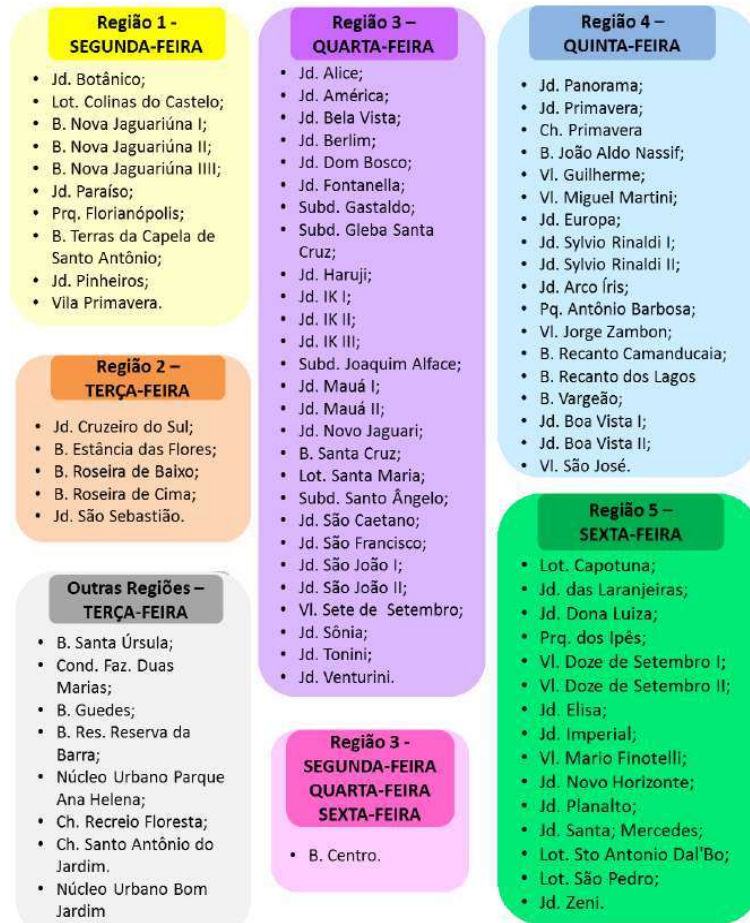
Região 1 - SEGUNDA-FEIRA

- Jd. Botânico;
- Lot. Colinas do Castelo;
- B. Nova Jaguariúna I;
- B. Nova Jaguariúna II;
- B. Nova Jaguariúna IIII;
- Jd. Paraíso;
- Prq. Florianópolis;
- B. Terras da Capela de Santo Antônio;
- Jd. Pinheiros;
- Vila Primavera.

Região 2 – TERÇA-FEIRA

- Jd. Cruzeiro do Sul;
- B. Estância das Flores;
- B. Roseira de Baixo;
- B. Roseira de Cima;
- Jd. São Sebastião.

Outras Regiões – TERÇA-FEIRA

- B. Santa Úrsula;
- Cond. Faz. Duas Marias;
- B. Guedes;
- B. Res. Reserva da Barra;
- Núcleo Urbano Parque Ana Helena;
- Ch. Recreio Floresta;
- Ch. Santo Antônio do Jardim.
- Núcleo Urbano Bom Jardim

Região 3 – QUARTA-FEIRA

- Jd. Alice;
- Jd. América;
- Jd. Bela Vista;
- Jd. Berlim;
- Jd. Dom Bosco;
- Jd. Fontanella;
- Subd. Gastaldo;
- Subd. Gleba Santa Cruz;
- Jd. Haruji;
- Jd. IK I;
- Jd. IK II;
- Jd. IK III;
- Subd. Joaquim Alface;
- Jd. Mauá I;
- Jd. Mauá II;
- Jd. Novo Jaguari;
- B. Santa Cruz;
- Lot. Santa Maria;
- Subd. Santo Ângelo;
- Jd. São Caetano;
- Jd. São Francisco;
- Jd. São João I;
- Jd. São João II;
- Vl. Sete de Setembro;
- Jd. Sônia;
- Jd. Tonini;
- Jd. Venturini.

Região 3 - SEGUNDA-FEIRA QUARTA-FEIRA SEXTA-FEIRA

- B. Centro.

Região 4 – QUINTA-FEIRA

- Jd. Panorama;
- Jd. Primavera;
- Ch. Primavera
- B. João Aldo Nassif;
- Vl. Guilherme;
- Vl. Miguel Martini;
- Jd. Europa;
- Jd. Sylvio Rinaldi I;
- Jd. Sylvio Rinaldi II;
- Jd. Arco Íris;
- Pq. Antônio Barbosa;
- Vl. Jorge Zambon;
- B. Recanto Camanducaia;
- B. Recanto dos Lagos
- B. Vargeão;
- Jd. Boa Vista I;
- Jd. Boa Vista II;
- Vl. São José.

Região 5 – SEXTA-FEIRA

- Lot. Capotuna;
- Jd. das Laranjeiras;
- Jd. Dona Luiza;
- Prq. dos Ipês;
- Vl. Doze de Setembro I;
- Vl. Doze de Setembro II;
- Jd. Elisa;
- Jd. Imperial;
- Vl. Mario Finotelli;
- Jd. Novo Horizonte;
- Jd. Planalto;
- Jd. Santa; Mercedes;
- Lot. Sto Antonio Dal'Bo;
- Lot. São Pedro;
- Jd. Zeni.